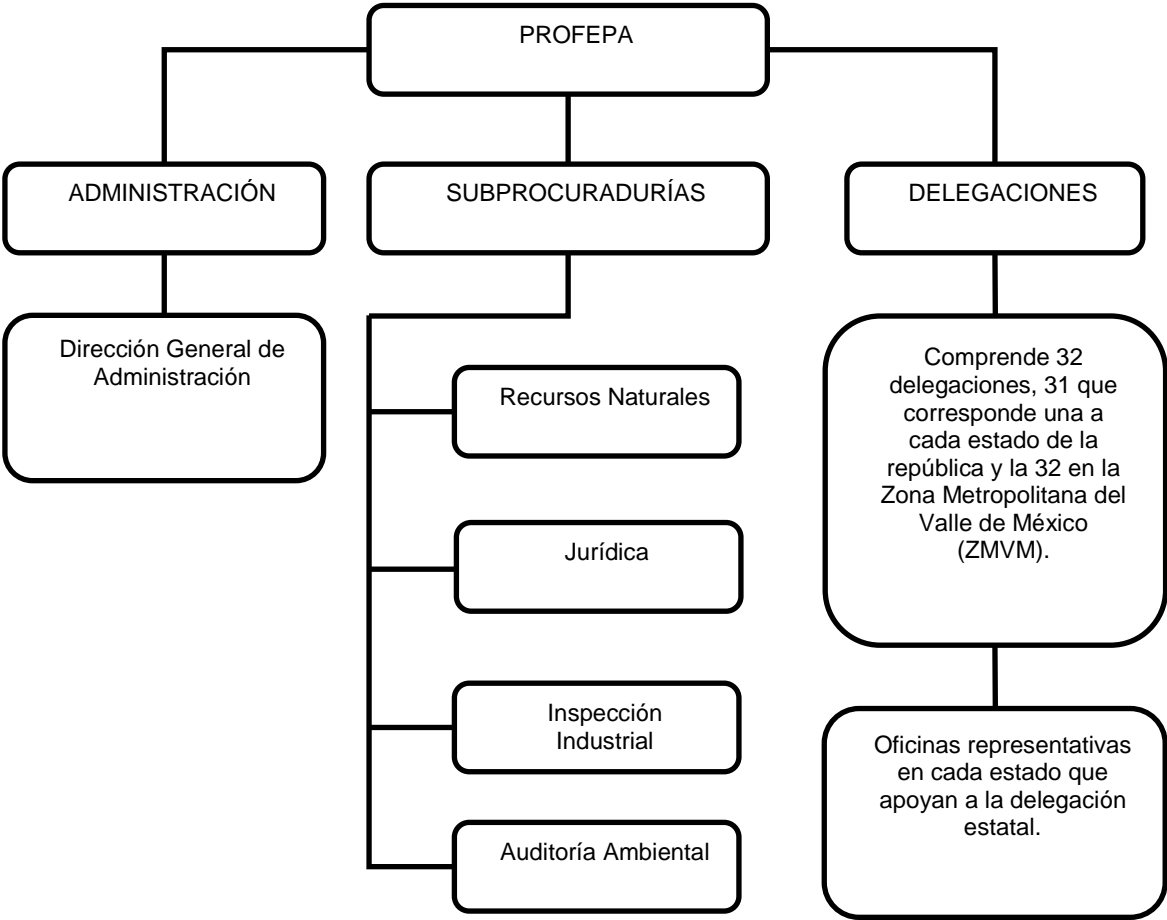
PROFEPA

ADMINISTRACIÓN

SUBPROCURADURÍAS

DELEGACIONES

Dirección General de Administración

Recursos Naturales

Jurídica

Inspección Industrial

Auditoría Ambiental

Comprende 32 delegaciones, 31 que corresponde una a cada estado de la república y la 32 en la Zona Metropolitana del Valle de México (ZMVM).

Oficinas representativas en cada estado que apoyan a la delegación estatal.